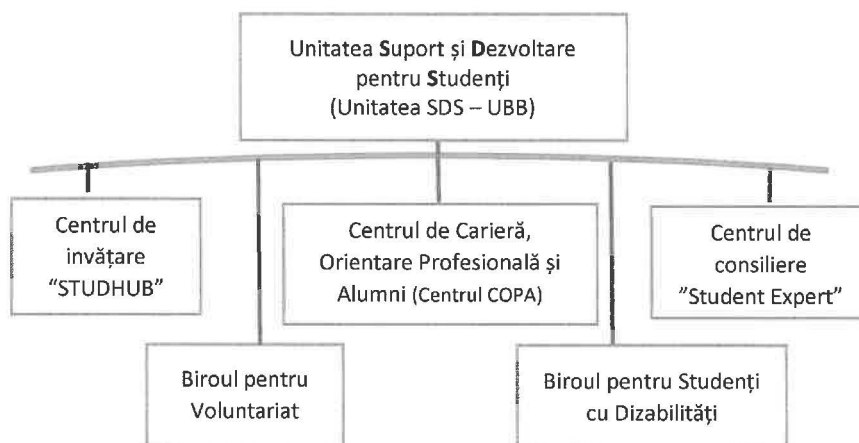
Unitatea Suport și Dezvoltare pentru Studenți (Unitatea SDS – UBB)

Centrul de invățare "STUDHUB"

Centrul de Carieră, Orientare Profesională și Alumni (Centrul COPA)

Centrul de consiliere "Student Expert"

Biroul pentru Voluntariat

Biroul pentru Studenți cu Dizabilități